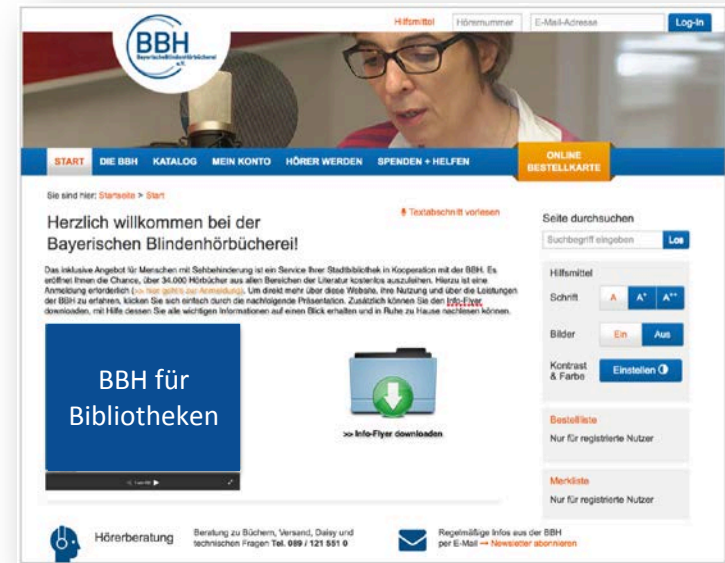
BBH
Bayerische Blindenhörbücherei e.V.

Hilfsmittel | Hörernummer | E-Mail-Adresse | Log-In

START | DIE BBH | KATALOG | MEIN KONTO | HÖRER WERDEN | SPENDEN + HELFEN | ONLINE BESTELLKARTE

Sie sind hier: Startseite > Start

Textabschnitt vorlesen

Herzlich willkommen bei der Bayerischen Blindenhörbücherei!

Das inklusive Angebot für Menschen mit Sehbehinderung ist ein Service Ihrer Stadtbibliothek in Kooperation mit der BBH. Es eröffnet Ihnen die Chance, über 34.000 Hörbücher aus allen Bereichen der Literatur kostenlos auszuleihen. Hierzu ist eine Anmeldung erforderlich (>> hier geht's zur Anmeldung). Um direkt mehr über diese Website, ihre Nutzung und über die Leistungen der BBH zu erfahren, klicken Sie sich einfach durch die nachfolgende Präsentation. Zusätzlich können Sie den Info-Flyer downloaden, mit Hilfe dessen Sie alle wichtigen Informationen auf einen Blick erhalten und in Ruhe zu Hause nachlesen können.

BBH für Bibliotheken

>> Info-Flyer downloaden

Seite durchsuchen
Suchbegriff eingeben | Los

Hilfsmittel
Schrift | A | A+ | A++
Bilder | Ein | Aus
Kontrast & Farbe | Einstellen

Bestellliste
Nur für registrierte Nutzer

Merkliste
Nur für registrierte Nutzer

Hörerberatung
Beratung zu Büchern, Versand, Daisy und technischen Fragen Tel. 089 / 121 551 0

Regelmäßige Infos aus der BBH per E-Mail → Newsletter abonnieren